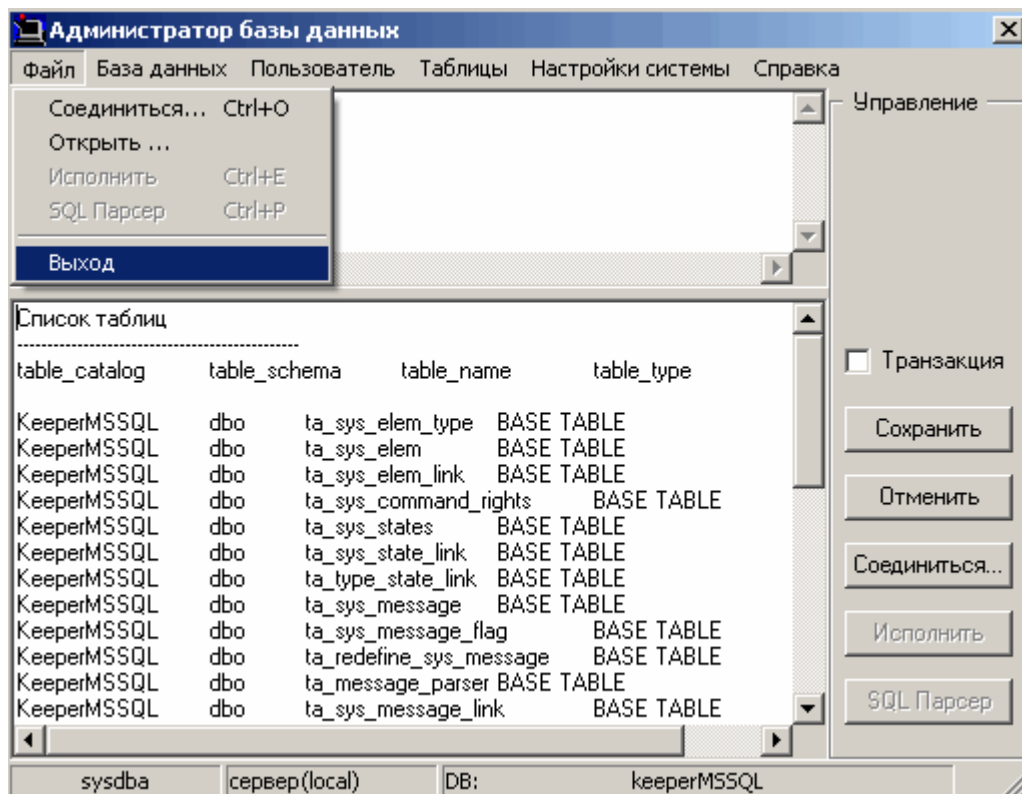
Администратор базы данных

Файл База данных Пользователь Таблицы Настройки системы Справка

Соединиться... Ctrl+O
Открыть ...
Исполнить Ctrl+E
SQL Парсер Ctrl+P
Выход

Управление

Список таблиц
---------------------------------------------
table_catalog table_schema table_name table_type

KeeperMSSQL dbo ta_sys_elem_type BASE TABLE
KeeperMSSQL dbo ta_sys_elem BASE TABLE
KeeperMSSQL dbo ta_sys_elem_link BASE TABLE
KeeperMSSQL dbo ta_sys_command_rights BASE TABLE
KeeperMSSQL dbo ta_sys_states BASE TABLE
KeeperMSSQL dbo ta_sys_state_link BASE TABLE
KeeperMSSQL dbo ta_type_state_link BASE TABLE
KeeperMSSQL dbo ta_sys_message BASE TABLE
KeeperMSSQL dbo ta_sys_message_flag BASE TABLE
KeeperMSSQL dbo ta_redefine_sys_message BASE TABLE
KeeperMSSQL dbo ta_message_parser BASE TABLE
KeeperMSSQL dbo ta_sys_message_link BASE TABLE

Транзакция

Сохранить

Отменить

Соединиться...

Исполнить

SQL Парсер

sysdba сервер(local) DB: keeperMSSQL